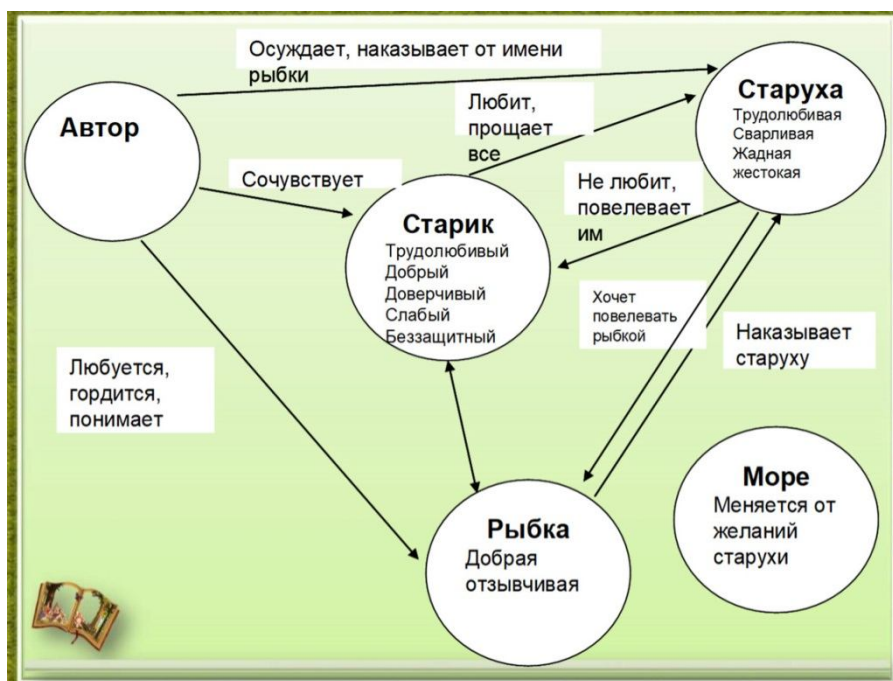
Осуждает, наказывает от имени рыбки

Старуха
Трудолюбивая
Сварливая
Жадная
жестокая

Автор

Любит, прощает все

Сочувствует

Не любит, повелевает им

Старик
Трудолюбивый
Добрый
Доверчивый
Слабый
Беззащитный

Хочет повелевать рыбкой

Наказывает старуху

Любуется, гордится, понимает

Море
Меняется от желаний старухи

Рыбка
Добрая
отзывчивая